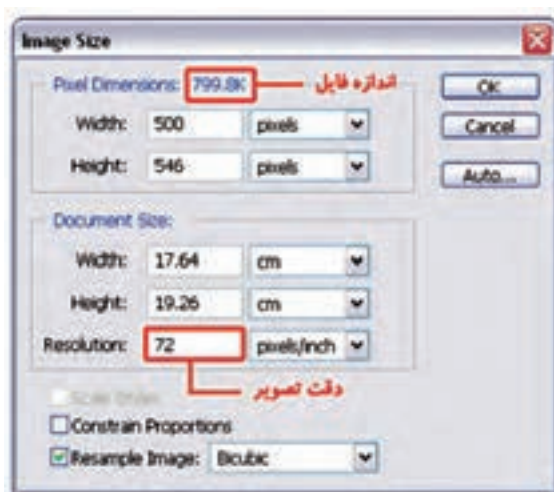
Image Size

Pixel Dimensions: 799.8K
اندازه فایل
OK
Width: 500 pixels
Cancel
Height: 546 pixels
Auto...

Document Size:
Width: 17.64 cm
Height: 19.26 cm
Resolution: 72 pixels/inch
دقت تصویر
Scale Styles
Constrain Proportions
Resample Image: Bicubic